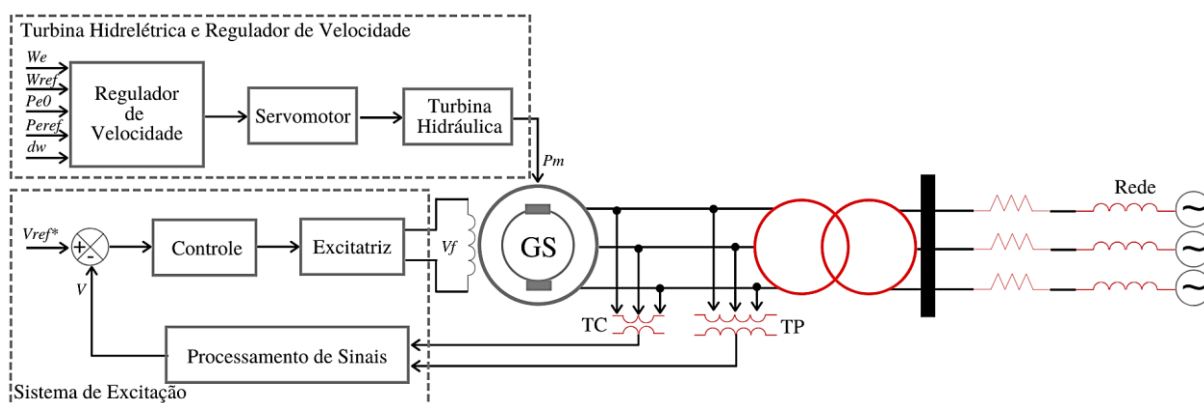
Turbina Hidrelétrica e Regulador de Velocidade

We
Wref
Pe0
Peref
dw

Regulador de Velocidade

Servomotor

Turbina Hidráulica

Pm

Vref*
+
-
V

Controle

Excitatriz

Vf

GS

TC

TP

Rede

~
~
~

Processamento de Sinais

Sistema de Excitação